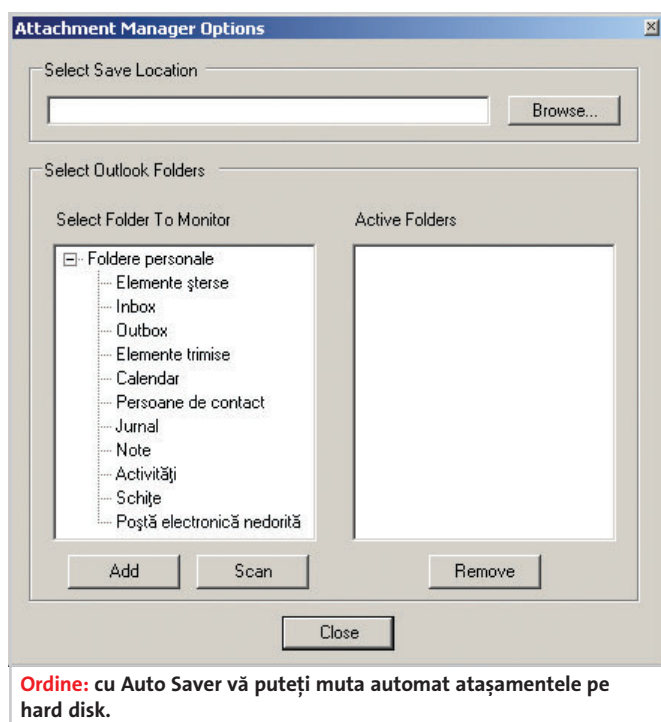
Attachment Manager Options

Select Save Location

Browse...

Select Outlook Folders

Select Folder To Monitor

Active Folders

Foldere personale
Elemente şterse
Inbox
Outbox
Elemente trimise
Calendar
Persoane de contact
Jurnal
Note
Activităţi
Schiţe
Poştă electronică nedorită

Add

Scan

Remove

Close

Ordine: cu Auto Saver vă puteți muta automat atașamentele pe hard disk.